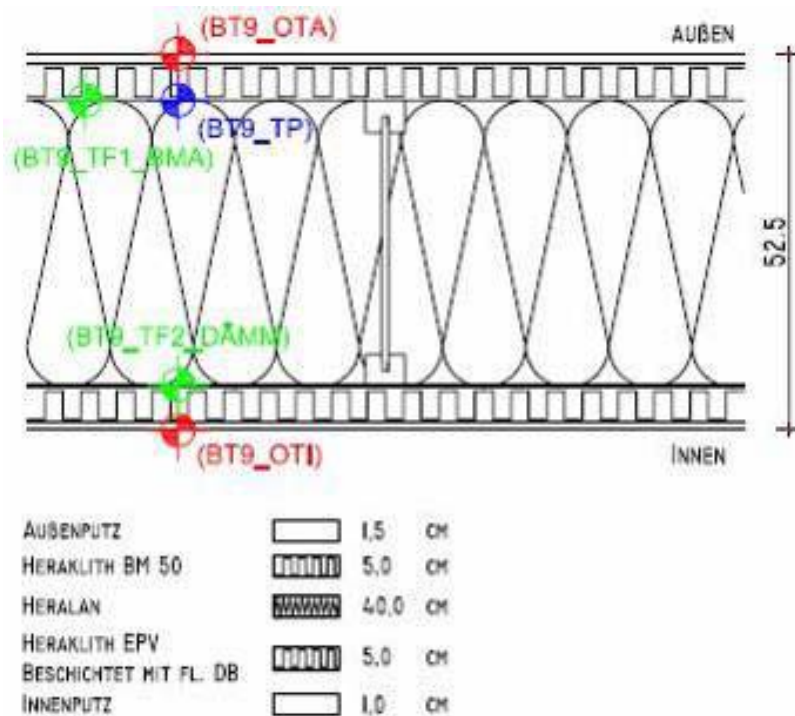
(BT9_OTA)
AUßEN
(BT9_TP)
(BT9_TF1_BMA)
52,5
(BT9_TF2_DÄMM)
(BT9_OTI)
INNEN

| | | |
|---|---|---|
| AUßENPUTZ | 1,5 | CM |
| HERAKLITH BM 50 | 5,0 | CM |
| HERALAN | 40,0 | CM |
| HERAKLITH EPV BESCHICHTET MIT FL. DB | 5,0 | CM |
| INNENPUTZ | 1,0 | CM |